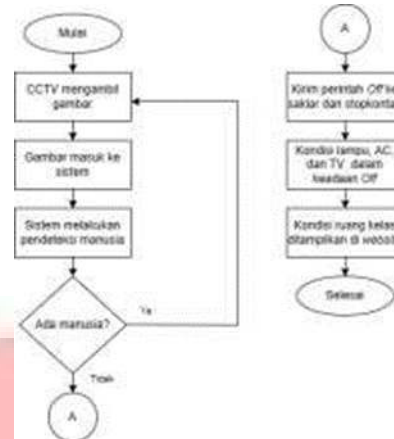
Mulai

CCTV mengambil gambar

Gambar masuk ke sistem

Sistem melakukan pendeteksi manusia

Ada manusia?

Ya

Tidak

A

A

Kirim perintah Off ke saklar dan stopkonta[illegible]

Kondisi lampu, AC, dan TV dalam keadaan Off

Kondisi ruang kelas ditampilkan di websi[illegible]

Selesai